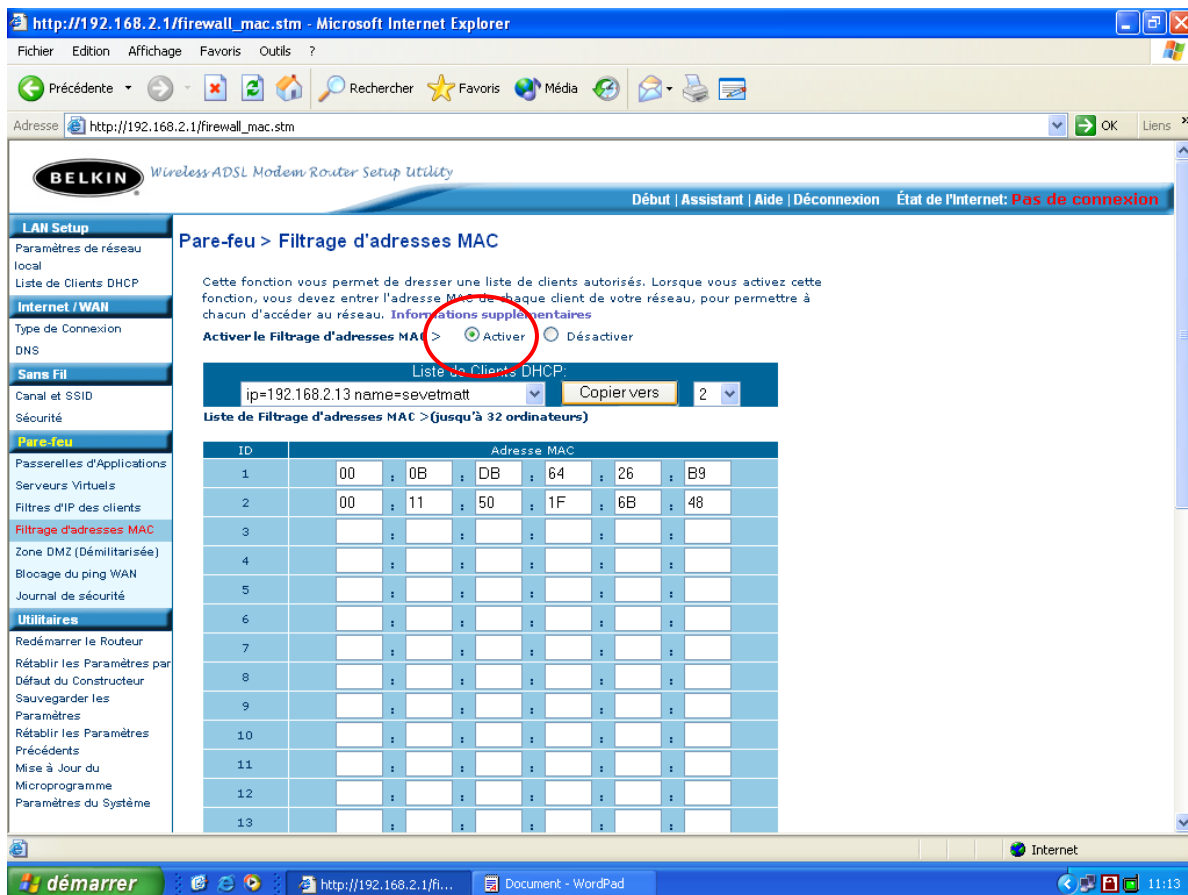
http://192.168.2.1/firewall_mac.stm - Microsoft Internet Explorer

Fichier Edition Affichage Favoris Outils ?

Précédente Rechercher Favoris Média

Adresse http://192.168.2.1/firewall_mac.stm OK Liens

BELKIN Wireless ADSL Modem Router Setup Utility

Début | Assistant | Aide | Déconnexion État de l'Internet: Pas de connexion

LAN Setup
Paramètres de réseau local
Liste de Clients DHCP
Internet / WAN
Type de Connexion
DNS
Sans Fil
Canal et SSID
Sécurité
Pare-feu
Passerelles d'Applications
Serveurs Virtuels
Filtres d'IP des clients
Filtrage d'adresses MAC
Zone DMZ (Démilitarisée)
Blocage du ping WAN
Journal de sécurité
Utilitaires
Redémarrer le Routeur
Rétablir les Paramètres par Défaut du Constructeur
Sauvegarder les Paramètres
Rétablir les Paramètres Précédents
Mise à Jour du Microprogramme
Paramètres du Système

Pare-feu > Filtrage d'adresses MAC

Cette fonction vous permet de dresser une liste de clients autorisés. Lorsque vous activez cette fonction, vous devez entrer l'adresse MAC de chaque client de votre réseau, pour permettre à chacun d'accéder au réseau. Informations supplémentaires

Activer le Filtrage d'adresses MAC > Activer Désactiver

Liste de Clients DHCP:
ip=192.168.2.13 name=sevetmatt Copier vers 2

Liste de Filtrage d'adresses MAC >(jusqu'à 32 ordinateurs)

| ID | Adresse MAC |
|---|---|
| 1 | 00 : 0B : DB : 64 : 26 : B9 |
| 2 | 00 : 11 : 50 : 1F : 6B : 48 |
| 3 | : : : : : |
| 4 | : : : : : |
| 5 | : : : : : |
| 6 | : : : : : |
| 7 | : : : : : |
| 8 | : : : : : |
| 9 | : : : : : |
| 10 | : : : : : |
| 11 | : : : : : |
| 12 | : : : : : |
| 13 | : : : : : |

Internet

démarrer http://192.168.2.1/fi... Document - WordPad 11:13